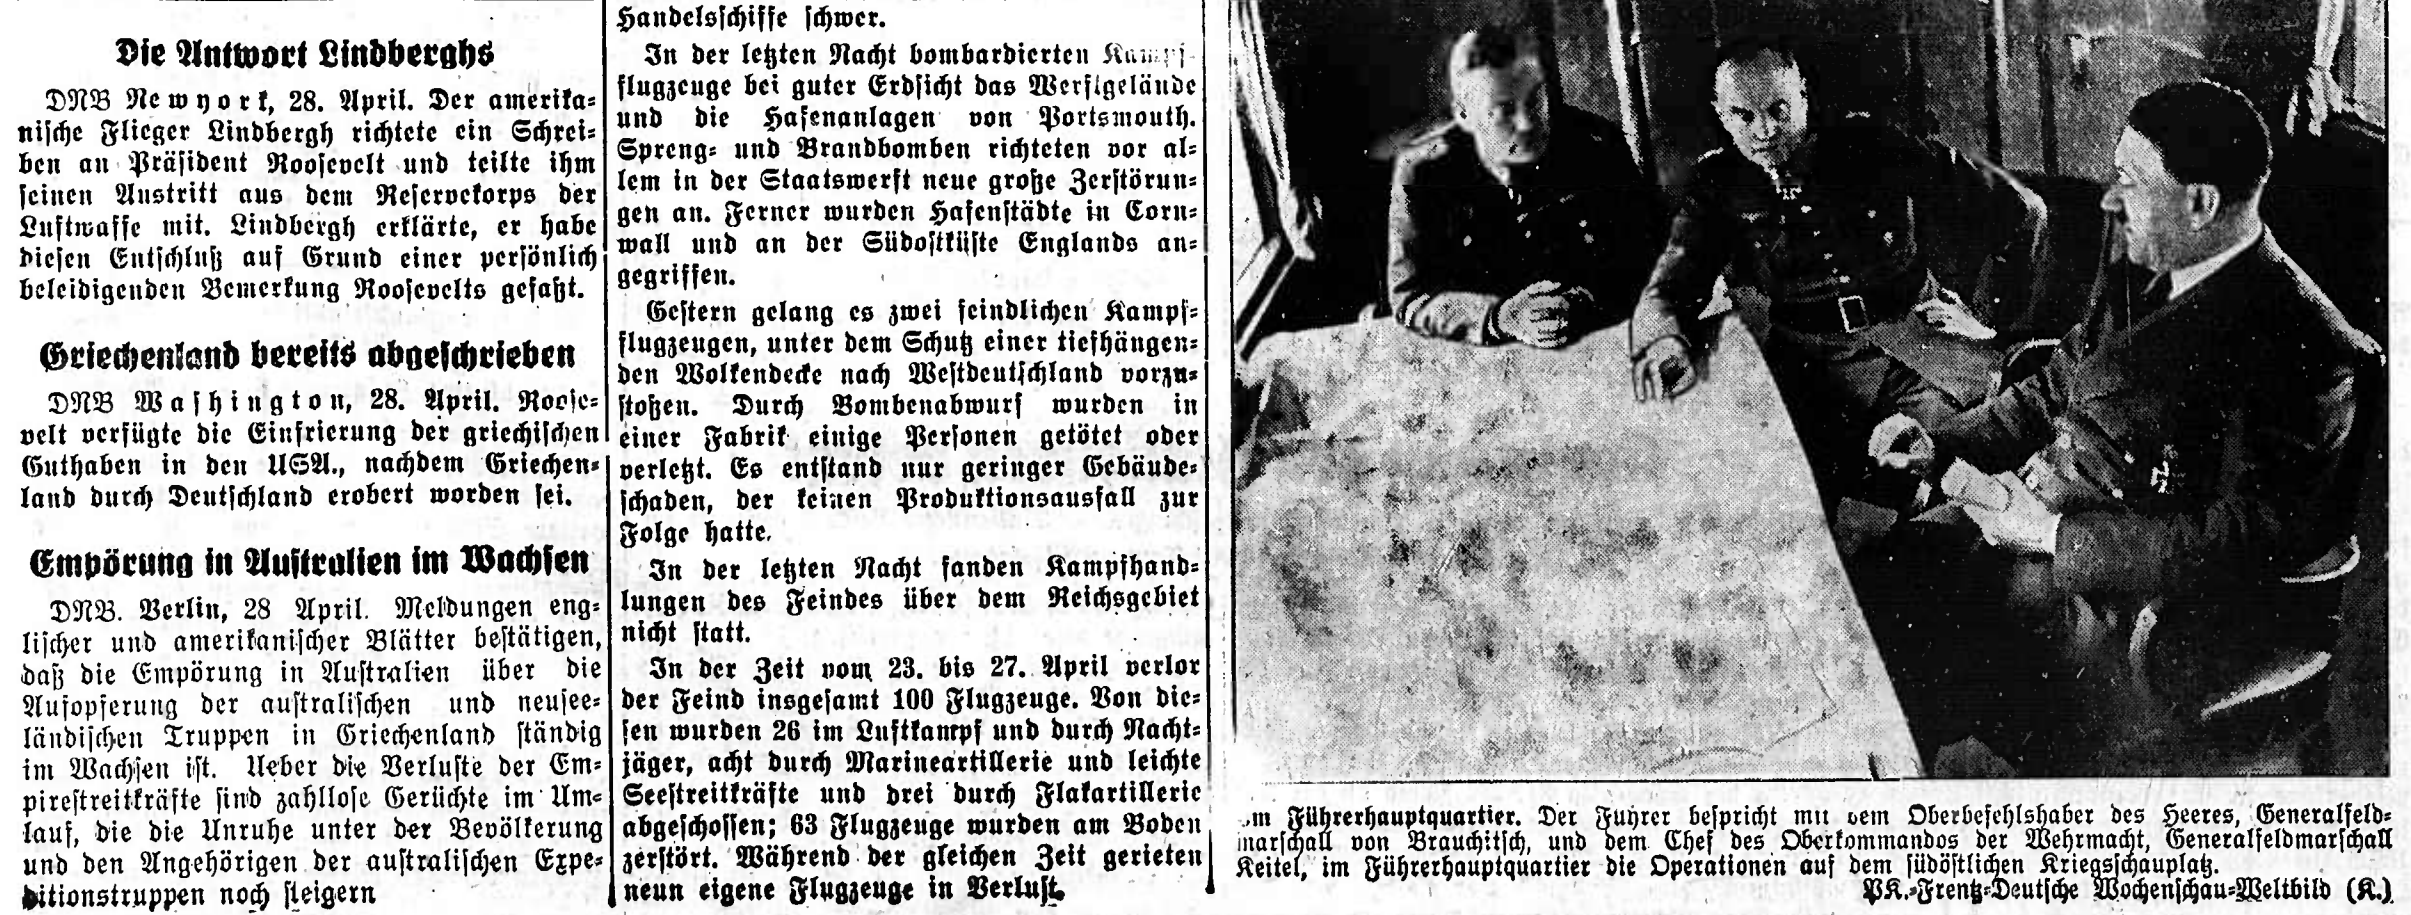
Die Antwort Lindberghs

DNB Newyork, 28. April. Der amerikanische Flieger Lindbergh richtete ein Schreiben an Präsident Roosevelt und teilte ihm seinen Austritt aus dem Reservekorps der Luftwaffe mit. Lindbergh erklärte, er habe diesen Entschluß auf Grund einer persönlich beleidigenden Bemerkung Roosevelts gefaßt.

Griechenland bereits abgeschrieben

DNB Washington, 28. April. Roosevelt verfügte die Einfrierung der griechischen Guthaben in den USA., nachdem Griechenland durch Deutschland erobert worden sei.

Empörung in Australien im Wachsen

DNB. Berlin, 28 April. Meldungen englischer und amerikanischer Blätter bestätigen, daß die Empörung in Australien über die Aufopferung der australischen und neuseeländischen Truppen in Griechenland ständig im Wachsen ist. Ueber die Verluste der Empirestreitkräfte sind zahllose Gerüchte im Umlauf, die die Unruhe unter der Bevölkerung und den Angehörigen der australischen Expeditionstruppen noch steigern

Handelsschiffe schwer.

In der letzten Nacht bombardierten Kampfflugzeuge bei guter Erdsicht das Werftgelände und die Hafenanlagen von Portsmouth. Spreng- und Brandbomben richteten vor allem in der Staatswerft neue große Zerstörungen an. Ferner wurden Hafenstädte in Cornwall und an der Südostküste Englands angegriffen.

Gestern gelang es zwei feindlichen Kampfflugzeugen, unter dem Schutz einer tiefhängenden Wolkendecke nach Westdeutschland vorzustoßen. Durch Bombenabwurf wurden in einer Fabrik einige Personen getötet oder verletzt. Es entstand nur geringer Gebäudeschaden, der keinen Produktionsausfall zur Folge hatte.

In der letzten Nacht fanden Kampfhandlungen des Feindes über dem Reichsgebiet nicht statt.

In der Zeit vom 23. bis 27. April verlor der Feind insgesamt 100 Flugzeuge. Von diesen wurden 26 im Luftkampf und durch Nachtjäger, acht durch Marineartillerie und leichte Seestreitkräfte und drei durch Flakartillerie abgeschossen; 63 Flugzeuge wurden am Boden zerstört. Während der gleichen Zeit gerieten neun eigene Flugzeuge in Verlust.

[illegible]m Führerhauptquartier. Der Führer bespricht mit dem Oberbefehlshaber des Heeres, Generalfeldmarschall von Brauchitsch, und dem Chef des Oberkommandos der Wehrmacht, Generalfeldmarschall Keitel, im Führerhauptquartier die Operationen auf dem südöstlichen Kriegsschauplatz.
PK.-Frentz-Deutsche Wochenschau-Weltbild (K.)